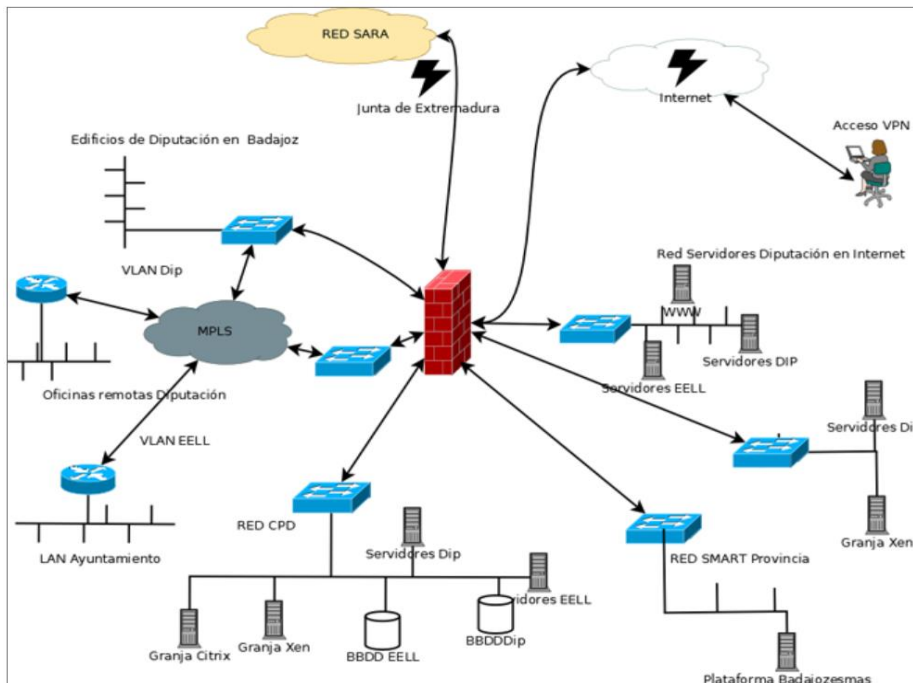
RED SARA

Junta de Extremadura

Internet

Acceso VPN

Edificios de Diputación en Badajoz

VLAN Dip

MPLS

Oficinas remotas Diputación

VLAN EELL

LAN Ayuntamiento

Red Servidores Diputación en Internet

WWW

Servidores DIP

Servidores EELL

Servidores Di

Granja Xen

RED CPD

Servidores Dip

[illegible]idores EELL

Granja Citrix

Granja Xen

BBDD EELL

BBDDDip

RED SMART Provincia

Plataforma Badajozesmas